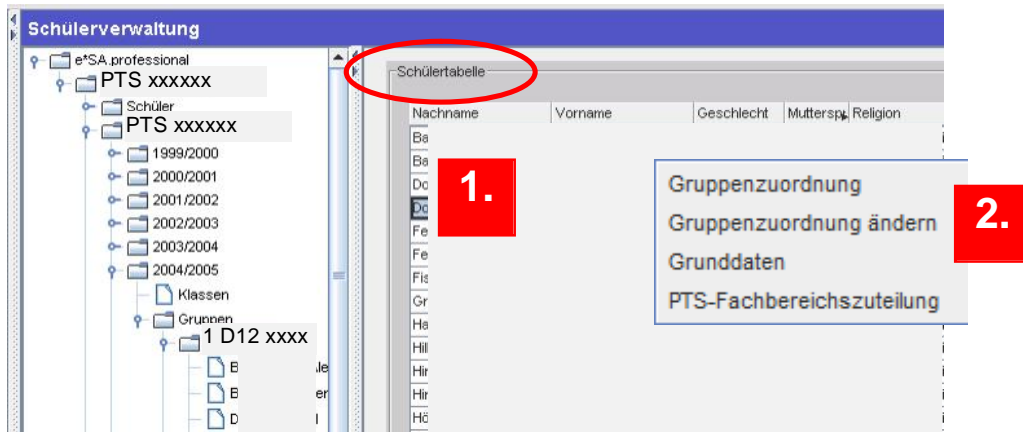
Schülerverwaltung

e*SA.professional
PTS xxxxxx
Schüler
PTS xxxxxx
1999/2000
2000/2001
2001/2002
2002/2003
2003/2004
2004/2005
Klassen
Gruppen
1 D12 xxxx
B
B
D

Schülertabelle

| Nachname | Vorname | Geschlecht | Muttersp | Religion |
|---|---|---|---|---|
| Ba | | | | |
| Ba | | | | |
| Do | | | | |
| Do | | | | |
| Fe | | | | |
| Fe | | | | |
| Fis | | | | |
| Gr | | | | |
| Ha | | | | |
| Hil | | | | |
| Hir | | | | |
| Hir | | | | |
| Hö | | | | |

1.

Gruppenzuordnung
Gruppenzuordnung ändern
Grunddaten
PTS-Fachbereichszuteilung

2.